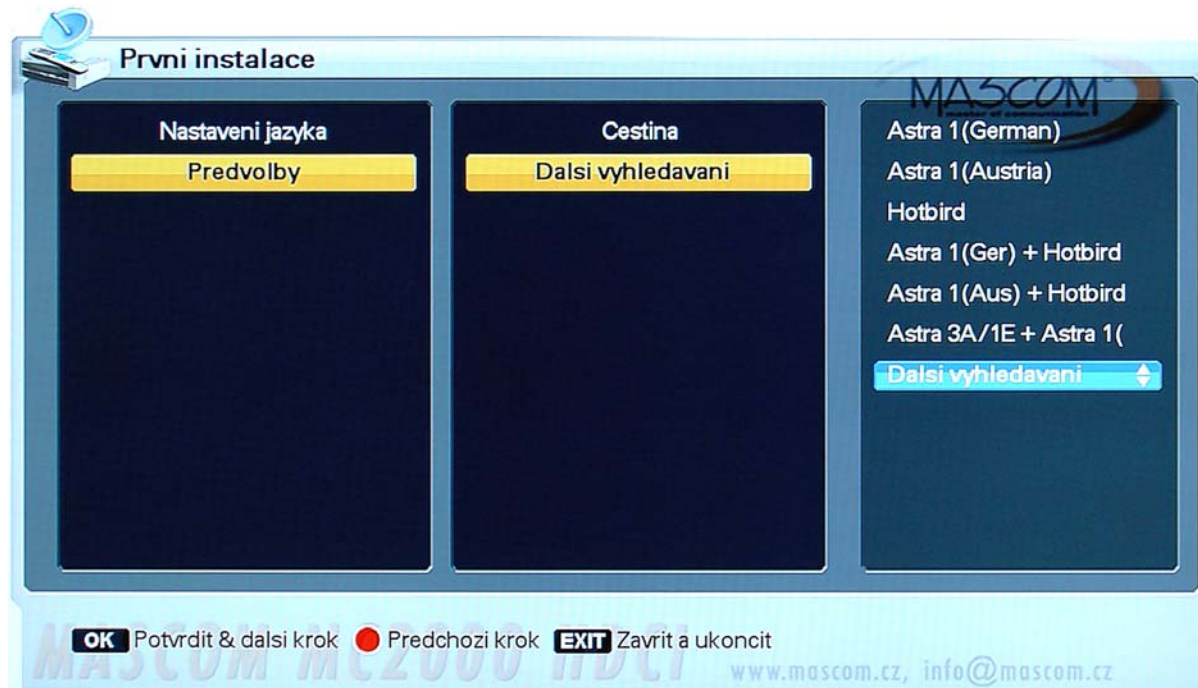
Prvni instalace

MASCOM

Nastaveni jazyka
Predvolby

Cestina
Dalsi vyhledavani

Astra 1(German)
Astra 1(Austria)
Hotbird
Astra 1(Ger) + Hotbird
Astra 1(Aus) + Hotbird
Astra 3A/1E + Astra 1(
Dalsi vyhledavani

OK Potvrdit & dalsi krok Predchozi krok EXIT Zavrit a ukoncit

MASCOM MC2000 HDCI www.mascom.cz, info@mascom.cz